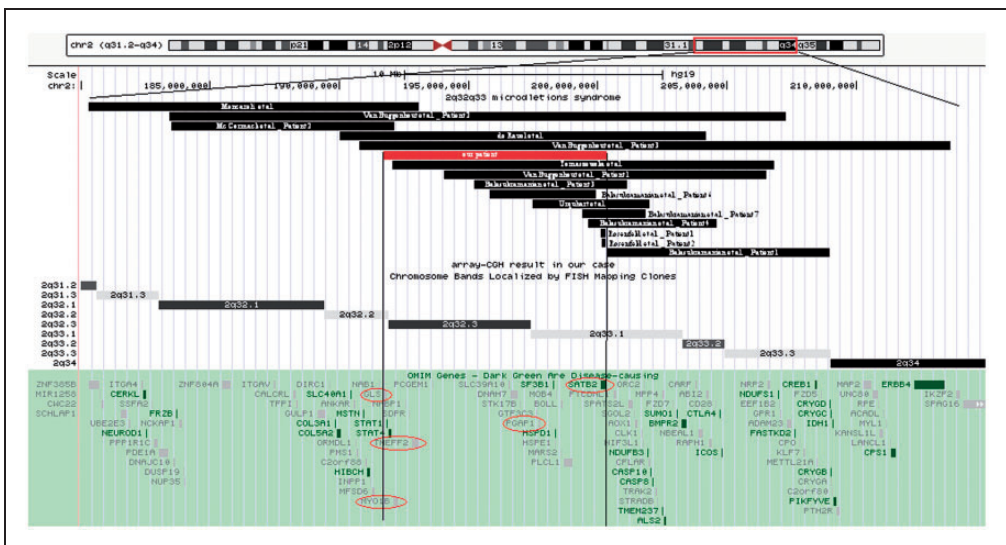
chr2 (q31.2-q34) p21 14 2p12 13 31.1 q34 q35

Scale 10 Mb hg19
chr2: 185,000,000 190,000,000 195,000,000 200,000,000 205,000,000 210,000,000
2q32q33 microdeletions syndrome

Mencarelli et al
Van Buggenhout et al_Patient2
Mc Cormack et al_Patient3
de Ravel et al
Van Buggenhout et al_Patient3
our patient
Tomaszewska et al
Van Buggenhout et al_Patient1
Balasubramanian et al_Patient3
Balasubramanian et al_Patient4
Urquhart et al
Balasubramanian et al_Patient7
Balasubramanian et al_Patient8
Rosenfeld et al_Patient1
Rosenfeld et al_Patient2
Balasubramanian et al_Patient1

array-CGH result in our case
Chromosome Bands Localized by FISH Mapping Clones

2q31.2
2q31.3 2q31.3
2q32.1 2q32.1
2q32.2 2q32.2
2q32.3 2q32.3
2q33.1 2q33.1
2q33.2 2q33.2
2q33.3 2q33.3
2q34 2q34

OMIM Genes - Dark Green Are Disease-causing
ZNF385B ITGA4 ZNF804A ITGAV DIRC1 NAB1 PCGEM1 SLC39A10 SF3B1 SATB2 ORC2 CARF NRP2 CREB1 MAP2 ERBB4
MIR1258 CERKL CALCRL SLC40A1 GLS DNAH7 HOXD PLCL1 NIF3L1 MPP4 ABI2 NDUFS1 FZD5 UNC80 IKZF2
CWC22 SSFA2 TFPI ANKAR MSTN STK17B BOLL SPATS2L FZD7 CD28 EEF1B2 CRYGD RPE SPAG16
SCHLAP1 FRZB GULP1 MSTN SDPR GTF3C3 SGOL2 SUMO1 CTLA4 GPR1 CRYGC ACADL
UBE2E3 NCKAP1 COL3A1 STAT1 PGAP1 AOX1 BMPR2 ADAM23 IDH1 KANSL1L
NEUROD1 COL5A2 STAT4 ANKRD44 HSPD1 CLK1 NBEAL1 FASTKD2 MYL1
PPP1R1C GRHDL1 TMEFF2 HSPE1 NIF3L1 RAPH1 CPO LANCL1
PDE1A PMS1 MARS2 NDUFB3 ICOS KLF7 CPS1
DNAJC10 C2orf88 PLCL1 CFLAR METTL21A
DUSP19 HIBCH CASP10 CRYGB
NUP35 INPP1 CASP8 CRYGA
MFSD6 TRAK2 C2orf80
MYO1B STRADB PIKFYVE
TMEM237 PTH2R
ALS2